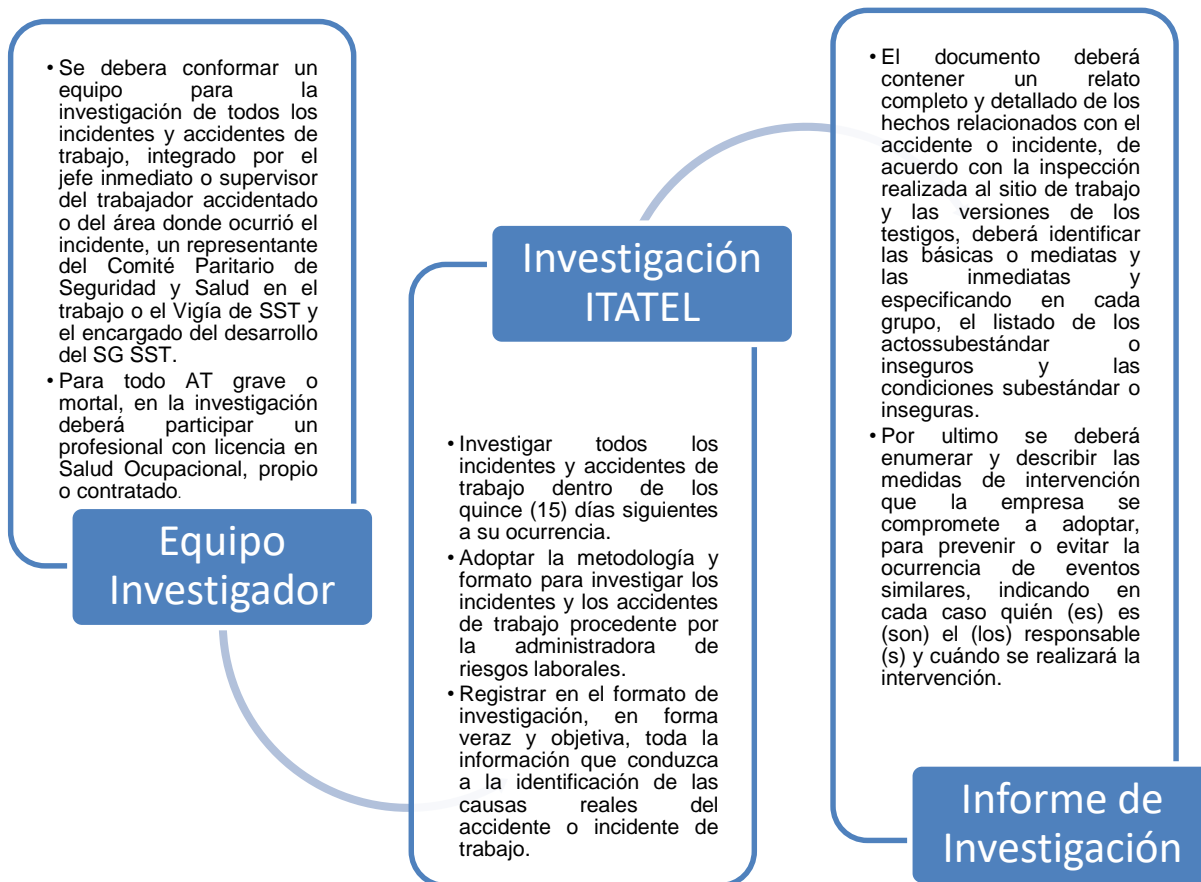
• Se debera conformar un equipo para la investigación de todos los incidentes y accidentes de trabajo, integrado por el jefe inmediato o supervisor del trabajador accidentado o del área donde ocurrió el incidente, un representante del Comité Paritario de Seguridad y Salud en el trabajo o el Vigía de SST y el encargado del desarrollo del SG SST.
• Para todo AT grave o mortal, en la investigación deberá participar un profesional con licencia en Salud Ocupacional, propio o contratado.

Equipo Investigador

Investigación ITATEL

• Investigar todos los incidentes y accidentes de trabajo dentro de los quince (15) días siguientes a su ocurrencia.
• Adoptar la metodología y formato para investigar los incidentes y los accidentes de trabajo procedente por la administradora de riesgos laborales.
• Registrar en el formato de investigación, en forma veraz y objetiva, toda la información que conduzca a la identificación de las causas reales del accidente o incidente de trabajo.

• El documento deberá contener un relato completo y detallado de los hechos relacionados con el accidente o incidente, de acuerdo con la inspección realizada al sitio de trabajo y las versiones de los testigos, deberá identificar las básicas o mediatas y las inmediatas y especificando en cada grupo, el listado de los actossubestándar o inseguros y las condiciones subestándar o inseguras.
• Por ultimo se deberá enumerar y describir las medidas de intervención que la empresa se compromete a adoptar, para prevenir o evitar la ocurrencia de eventos similares, indicando en cada caso quién (es) es (son) el (los) responsable (s) y cuándo se realizará la intervención.

Informe de Investigación